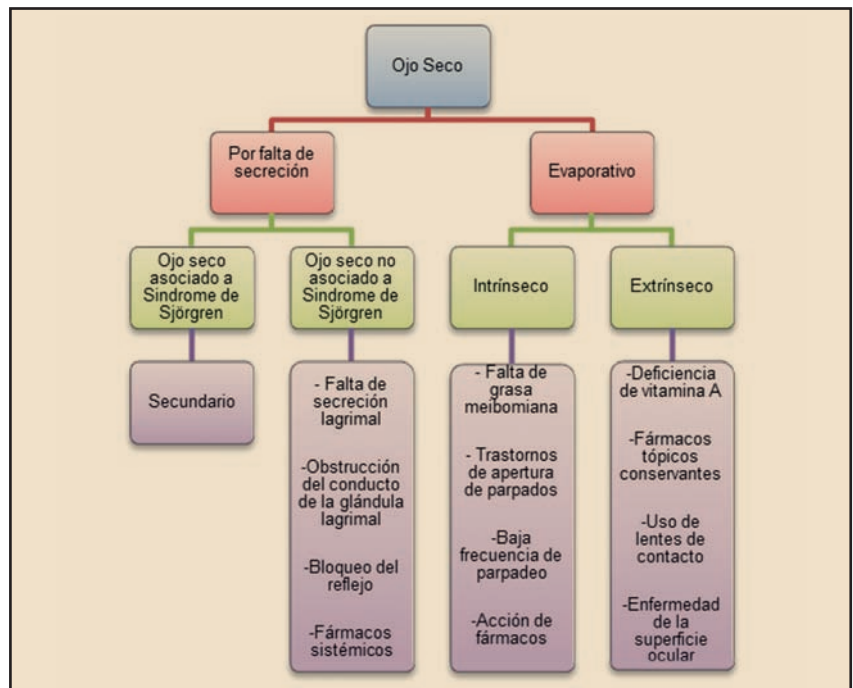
Ojo Seco

Por falta de secreción

Evaporativo

Ojo seco asociado a Sindrome de Sjörgren

Ojo seco no asociado a Sindrome de Sjörgren

Intrínseco

Extrínseco

Secundario

- Falta de secreción lagrimal

-Obstrucción del conducto de la glándula lagrimal

-Bloqueo del reflejo

-Fármacos sistémicos

- Falta de grasa meibomiana

- Trastornos de apertura de parpados

-Baja frecuencia de parpadeo

-Acción de fármacos

-Deficiencia de vitamina A

-Fármacos tópicos conservantes

-Uso de lentes de contacto

-Enfermedad de la superficie ocular